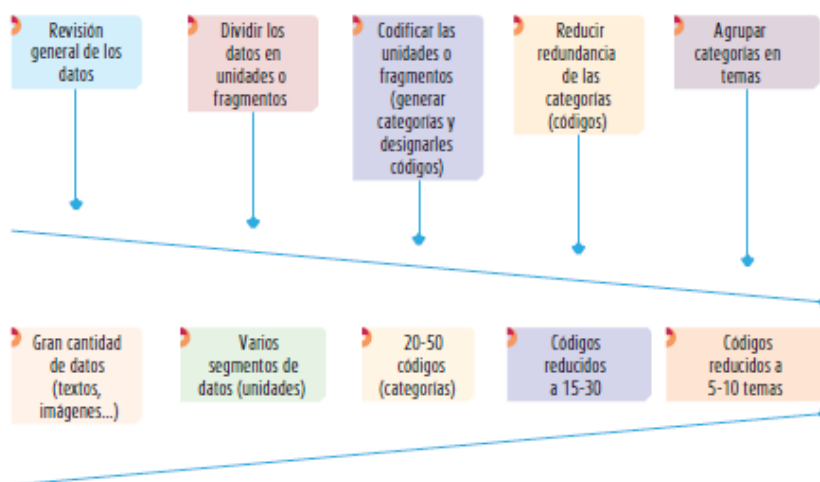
Revisión general de los datos

Dividir los datos en unidades o fragmentos

Codificar las unidades o fragmentos (generar categorías y designarles códigos)

Reducir redundancia de las categorías (códigos)

Agrupar categorías en temas

Gran cantidad de datos (textos, imágenes...)

Varios segmentos de datos (unidades)

20-50 códigos (categorías)

Códigos reducidos a 15-30

Códigos reducidos a 5-10 temas